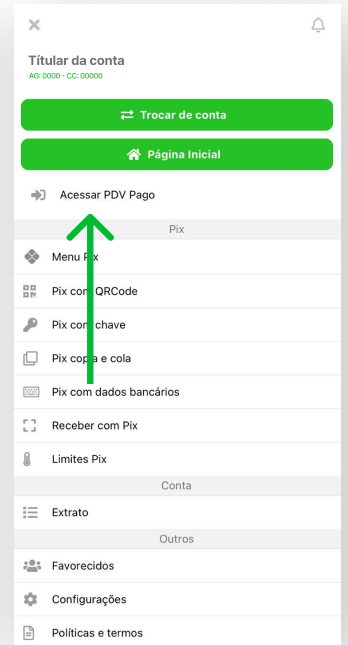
Títular da conta
AG: 0000 - CC: 00000

Trocar de conta

Página Inicial

Acessar PDV Pago

Pix

Menu Pix

Pix com QRCode

Pix com chave

Pix copia e cola

Pix com dados bancários

Receber com Pix

Limites Pix

Conta

Extrato

Outros

Favorecidos

Configurações

Políticas e termos